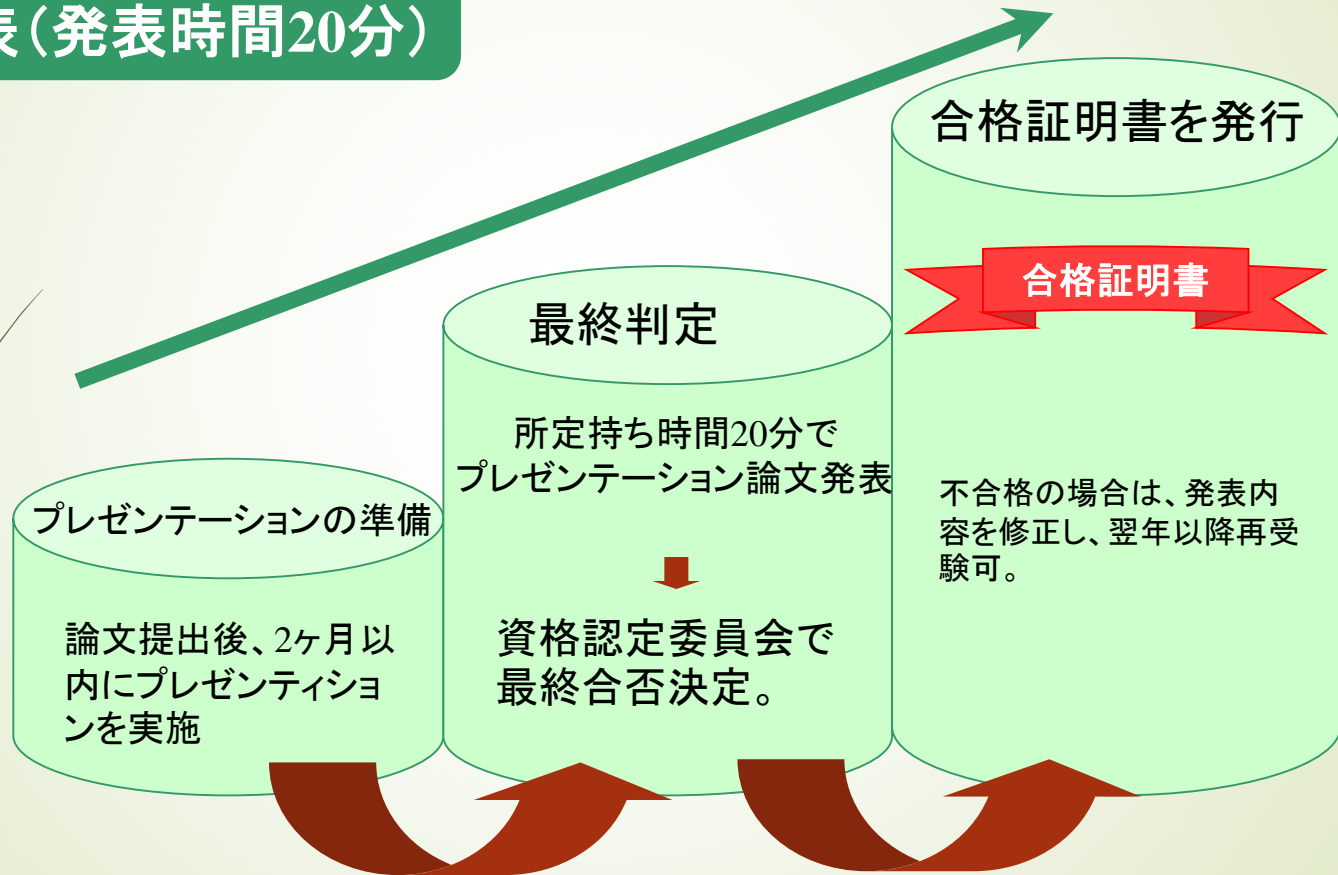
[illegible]表（発表時間20分）

合格証明書を発行

合格証明書

最終判定

所定持ち時間20分でプレゼンテーション論文発表

不合格の場合は、発表内容を修正し、翌年以降再受験可。

プレゼンテーションの準備

資格認定委員会で最終合否決定。

論文提出後、2ヶ月以内にプレゼンティションを実施